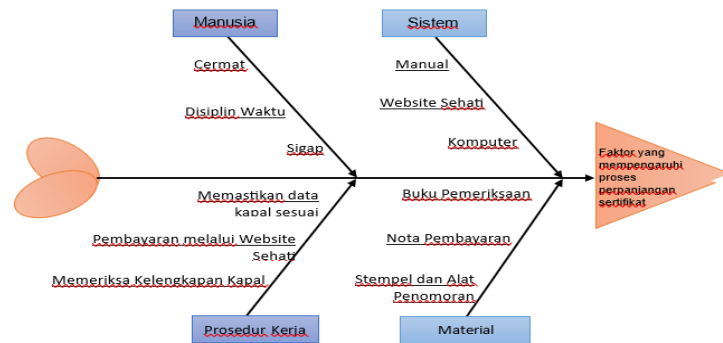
Manusia

Sistem

Cermat

Disiplin Waktu

Sigap

Manual

Website Sehati

Komputer

Faktor yang mempengaruhi proses perpanjangan sertifikat

Memastikan data kapal sesuai

Pembayaran melalui Website Sehati

Memeriksa Kelengkapan Kapal

Buku Pemeriksaan

Nota Pembayaran

Stempel dan Alat Penomoran

Prosedur Kerja

Material